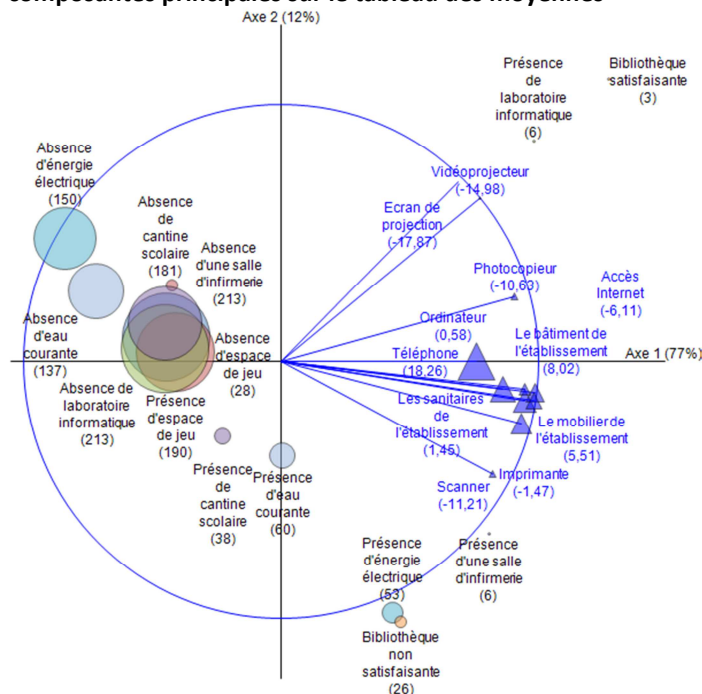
composantes principales sur le tableau des moyennes

Axe 2 (12%)

Axe 1 (77%)

Présence de laboratoire informatique (6)

Bibliothèque satisfaisante (3)

Absence d'énergie électrique (150)

Absence de cantine scolaire (181)

Absence d'une salle d'infirmerie (213)

Absence d'eau courante (137)

Absence d'espace de jeu (28)

Absence de laboratoire informatique (213)

Présence d'espace de jeu (190)

Présence de cantine scolaire (38)

Présence d'eau courante (60)

Présence d'énergie électrique (53)

Présence d'une salle d'infirmerie (6)

Bibliothèque non satisfaisante (26)

Vidéoprojecteur (-14,98)

Ecran de projection (-17,87)

Photocopieur (-10,63)

Accès Internet (-6,11)

Ordinateur (0,58)

Le bâtiment de l'établissement (8,02)

Téléphone (18,26)

Les sanitaires de l'établissement (1,45)

Le mobilier de l'établissement (5,51)

Imprimante (-1,47)

Scanner (-11,21)